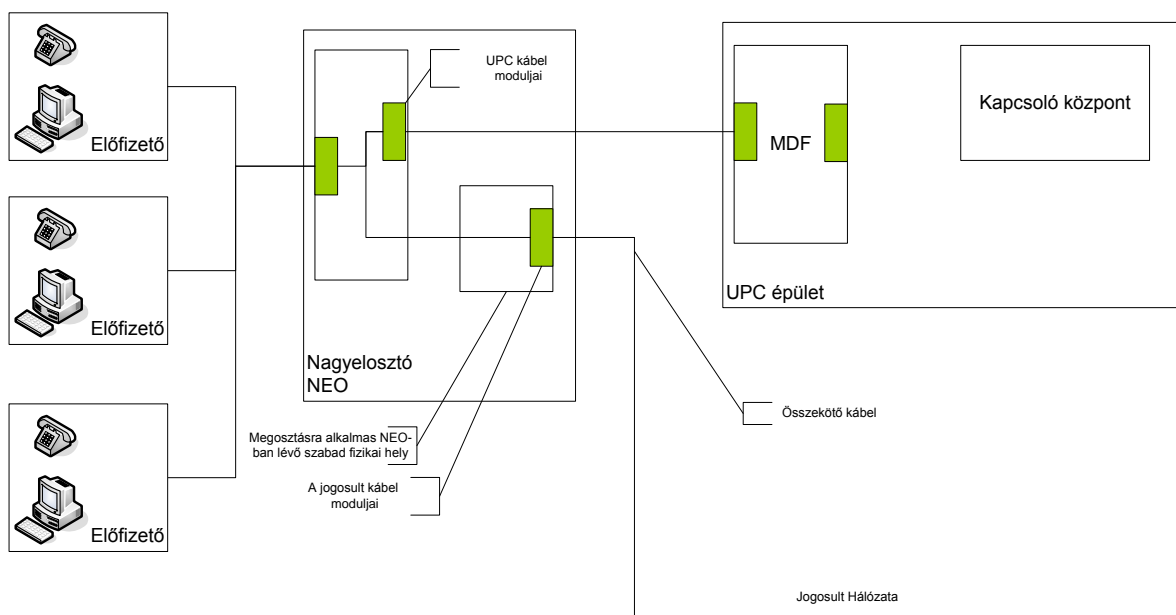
Előfizető

Előfizető

Előfizető

UPC kábel moduljai

Nagyelosztó NEO

Megosztásra alkalmas NEO-ban lévő szabad fizikai hely

A jogosult kábel moduljai

MDF

Kapcsoló központ

UPC épület

Összekötő kábel

Jogosult Hálózata